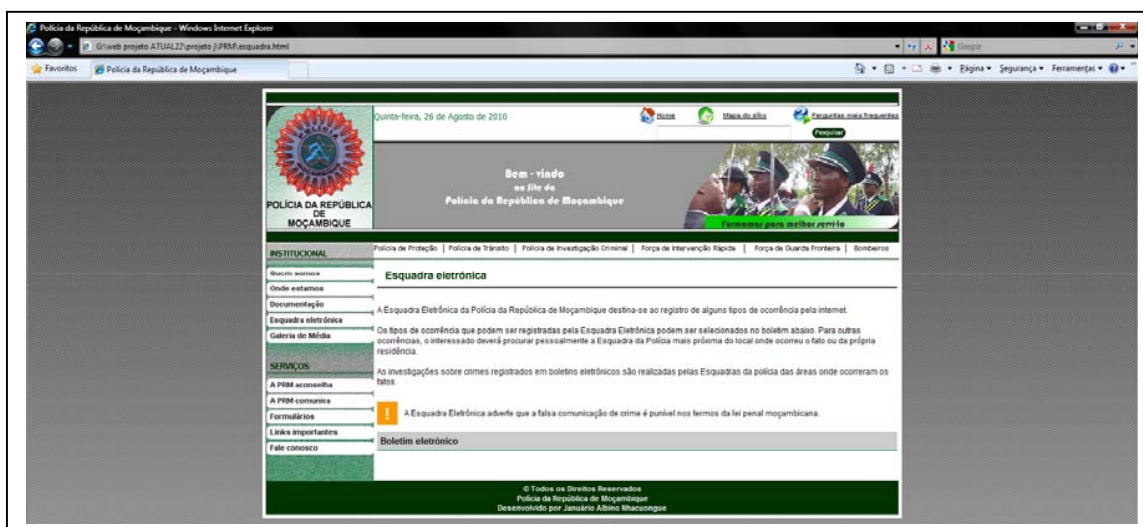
Polícia da República de Moçambique - Windows Internet Explorer

G:\web projeto ATUAL22\projeto j\PRM\esquadra.html

Google

Favoritos

Polícia da República de Moçambique

Página ▾ Segurança ▾ Ferramentas ▾

POLÍCIA DA REPÚBLICA DE MOÇAMBIQUE

Quinta-feira, 26 de Agosto de 2010

Home

Mapa do sítio

Perguntas mais frequentes

Pesquisar

Bem - vindo ao Site da Polícia da República de Moçambique

Formamos para melhor servi-lo

Polícia de Proteção | Polícia de Trânsito | Polícia de Investigação Criminal | Força de Intervenção Rápida | Força de Guarda Fronteira | Bombeiros

INSTITUCIONAL

Quem somos

Onde estamos

Documentação

Esquadra eletrónica

Galeria de Média

SERVIÇOS

A PRM aconselha

A PRM comunica

Formulários

Links importantes

Fale conosco

Esquadra eletrónica

A Esquadra Eletrónica da Polícia da República de Moçambique destina-se ao registro de alguns tipos de ocorrência pela internet.

Os tipos de ocorrência que podem ser registradas pela Esquadra Eletrónica podem ser selecionados no boletim abaixo. Para outras ocorrências, o interessado deverá procurar pessoalmente a Esquadra da Polícia mais próxima do local onde ocorreu o fato ou da própria residência.

As investigações sobre crimes registrados em boletins eletrónicos são realizadas pelas Esquadras da polícia das áreas onde ocorreram os fatos.

A Esquadra Eletrónica adverte que a falsa comunicação de crime é punível nos termos da lei penal moçambicana.

Boletim eletrónico

© Todos os Direitos Reservados
Polícia da República de Moçambique
Desenvolvido por Januário Albino Mhacongue